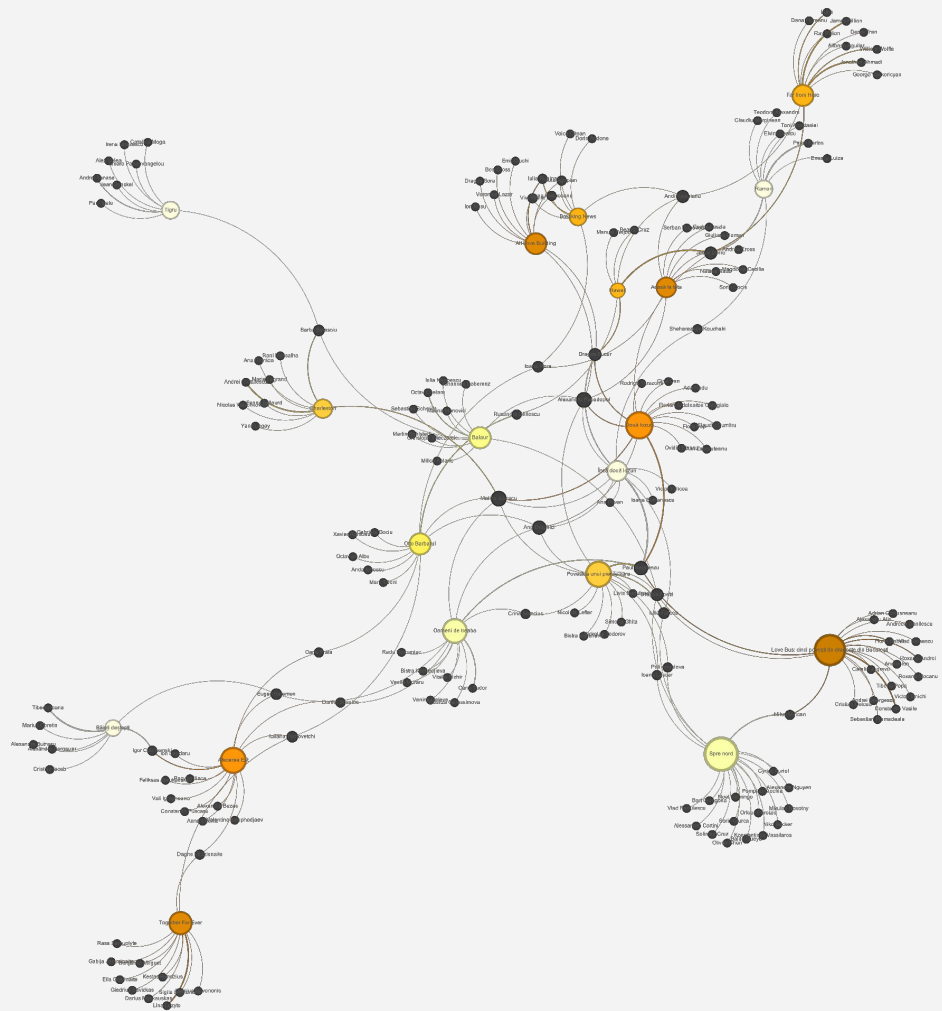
Tigru
Irena Cotelli Mogo
Alexandros Toulis Papadopoulou
Andrei Creanga
Paul Cale
Fat from Hate
Hamor
Teodora Alexandru
Claudiu Dragomir
Tony Aldalesi
Elena Ene
Petru Martinas
Emma Luiza
George Tsalkonicyan
Volodymyr
Dorin Edome
Bombing News
Afrikaan Building
Dragos Boca
Ivan Deny
Andrei Buescu
Serban Stan
Neveu
Arapul la nta
Sheherezada Kouchaki
Dragos Lazar
Bartosz Bascu
Ana Maria
Rosi Carvalho
Andrei Cretu
Nicolas
Chartergom
Yana Bagy
Ion Stanciu
Baleur
Russ Pelescu
Alexander Jastrebski
Ostiul fortul
Rodney Dawson
Milliam Stats
Ucid doud rasan
Otto Barbescu
Xavier
Octav Alba
Andrei Bocu
Poveștile unei prietenii
Nicol Caffer
Cristi Andros
Bistra Teodorov
Garderii de nvara
Radu Bozanitz
Vasile Ghiura
Lowe Buc
Viorel Sudur
Spre nord
Mihai Lucan
Adrian Ciobanu
Andrei Vasilescu
Bogdan Mardari
Sebastian Nemeanu
Tiberiu
Marius Pereira
Alexandru Cumsa
Cristi Neacsu
Igor Cobzaru
Dacia Ciorcu
Victoria Zbuu
Dante Robinet
Eugen Nemes
Ionela Popovici
Toward the River
Rasa Rickyte
Gabija
Ella Dobrodde
Giedre Davidavicius
Darius Nicolaescu
Lina Leyte